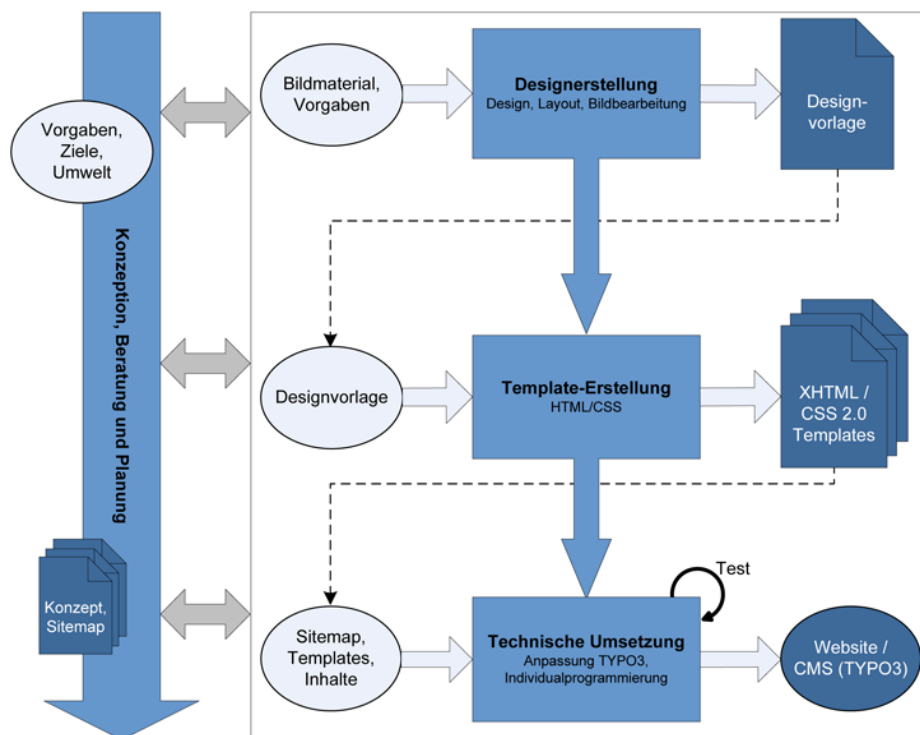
Vorgaben, Ziele, Umwelt

Konzeption, Beratung und Planung

Konzept, Sitemap

Bildmaterial, Vorgaben

Designerstellung
Design, Layout, Bildbearbeitung

Designvorlage

Designvorlage

Template-Erstellung
HTML/CSS

XHTML / CSS 2.0 Templates

Sitemap, Templates, Inhalte

Test

Technische Umsetzung
Anpassung TYPO3, Individualprogrammierung

Website / CMS (TYPO3)